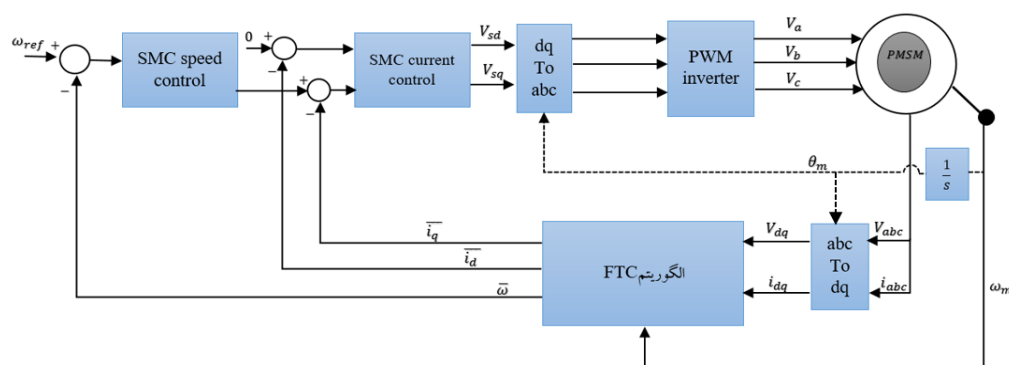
$\omega_{ref}$ +
−
SMC speed control
0 +
−
+
−
SMC current control
$V_{sd}$
$V_{sq}$
dq To abc
PWM inverter
$V_a$
$V_b$
$V_c$
PMSM
$\theta_m$
$\frac{1}{s}$
$\overline{i_q}$
$\overline{i_d}$
$\overline{\omega}$
FTCالگوریتم
$V_{dq}$
$i_{dq}$
abc To dq
$V_{abc}$
$i_{abc}$
$\omega_m$